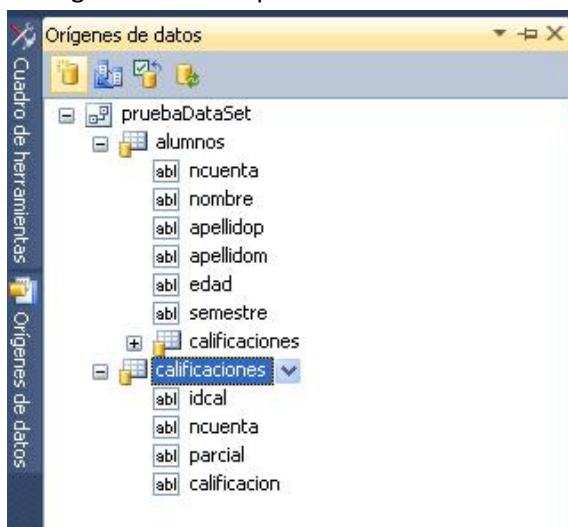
Cuadro de herramientas
Orígenes de datos

Orígenes de datos

pruebaDataSet
alumnos
abl ncuenta
abl nombre
abl apellidop
abl apellidom
abl edad
abl semestre
calificaciones
calificaciones
abl idcal
abl ncuenta
abl parcial
abl calificacion